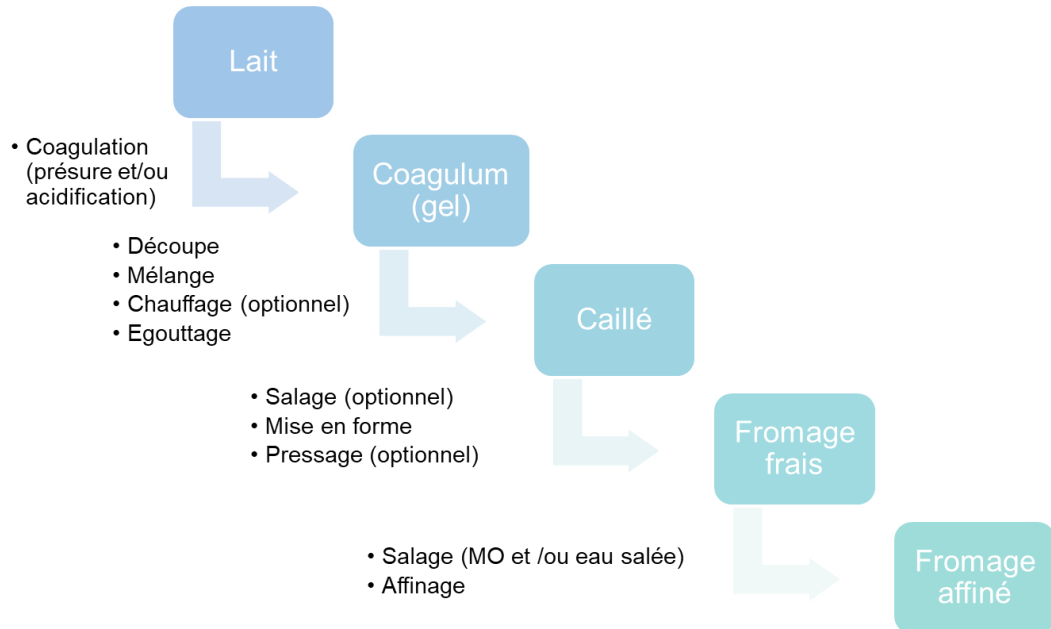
Lait

• Coagulation (présure et/ou acidification)

Coagulum (gel)

• Découpe
• Mélange
• Chauffage (optionnel)
• Egouttage

Caillé

• Salage (optionnel)
• Mise en forme
• Pressage (optionnel)

Fromage frais

• Salage (MO et /ou eau salée)
• Affinage

Fromage affiné